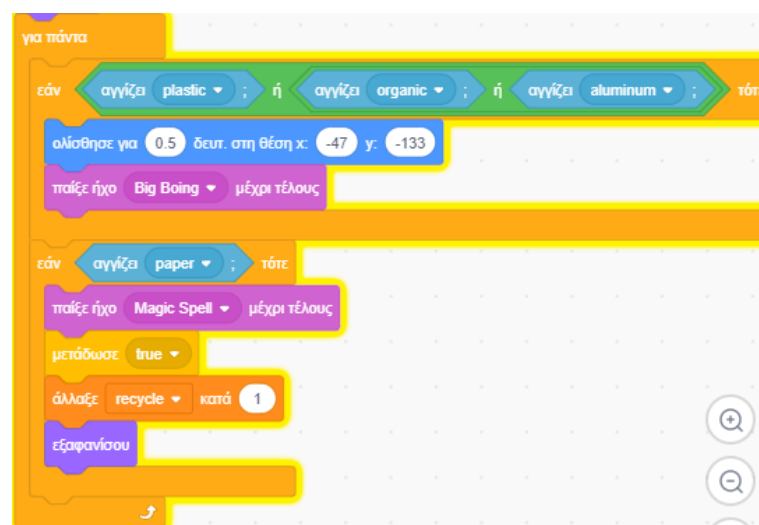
για πάντα

εάν αγγίζει plastic ; ή αγγίζει organic ; ή αγγίζει aluminum ; τότ

ολίσθησε για 0.5 δευτ. στη θέση x: -47 y: -133

παίξε ήχο Big Boing μέχρι τέλους

εάν αγγίζει paper ; τότε

παίξε ήχο Magic Spell μέχρι τέλους

μετάδωσε true

άλλαξε recycle κατά 1

εξαφανίσου